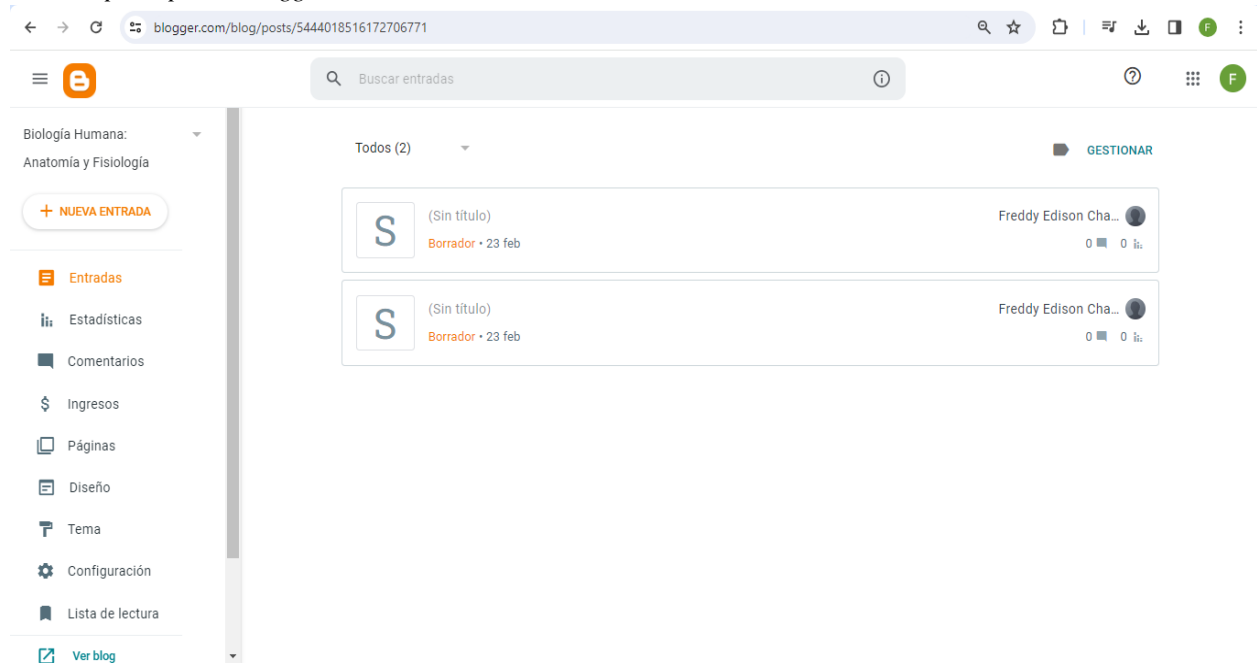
blogger.com/blog/posts/5444018516172706771

F

Buscar entradas

F

Biología Humana: Anatomía y Fisiología

+ NUEVA ENTRADA

Entradas

Estadísticas

Comentarios

Ingresos

Páginas

Diseño

Tema

Configuración

Lista de lectura

Ver blog

Todos (2)

GESTIONAR

S
(Sin título)
Borrador • 23 feb
Freddy Edison Cha...
0 0

S
(Sin título)
Borrador • 23 feb
Freddy Edison Cha...
0 0